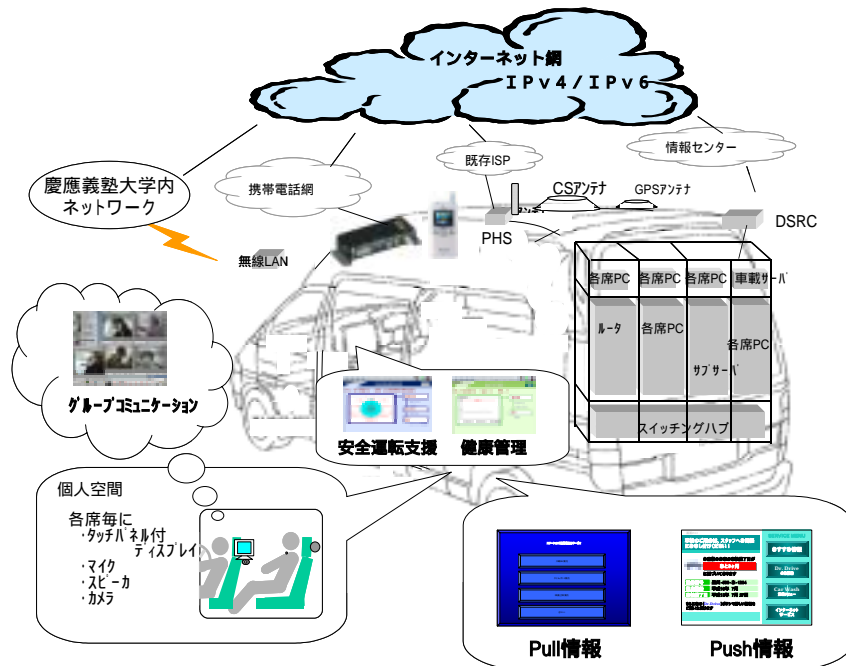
インターネット網
IPv4/IPv6

慶應義塾大学内
ネットワーク

携帯電話網

既存ISP

情報センター

CSアンテナ

GPSアンテナ

PHS

DSRC

無線LAN

各席PC
各席PC
各席PC
車載サーバ
ルータ
各席PC
各席PC
サブサーバ
スイッチングハブ

グループコミュニケーション

安全運転支援
健康管理

個人空間
各席毎に
・タッチパネル付
ディスプレイ
・マイク
・スピーカ
・カメラ

Pull情報
Push情報